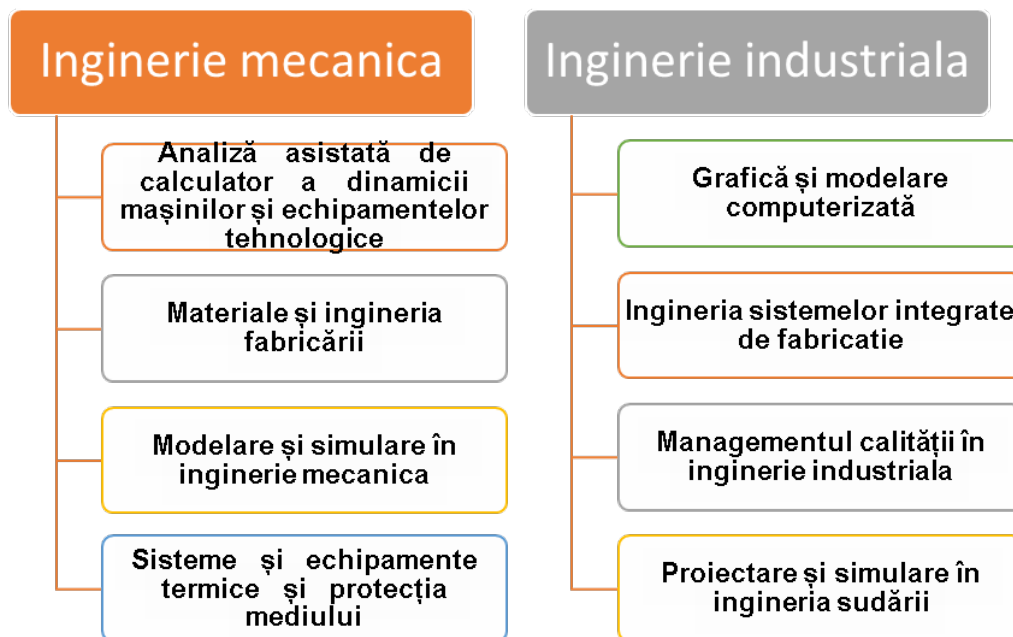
Inginerie mecanica

Analiză asistată de calculator a dinamicii mașinilor și echipamentelor tehnologice

Materiale și ingineria fabricării

Modelare și simulare în inginerie mecanica

Sisteme și echipamente termice și protecția mediului

Inginerie industriala

Grafică și modelare computerizată

Ingineria sistemelor integrate de fabricatie

Managementul calității în inginerie industriala

Proiectare și simulare în ingineria sudării